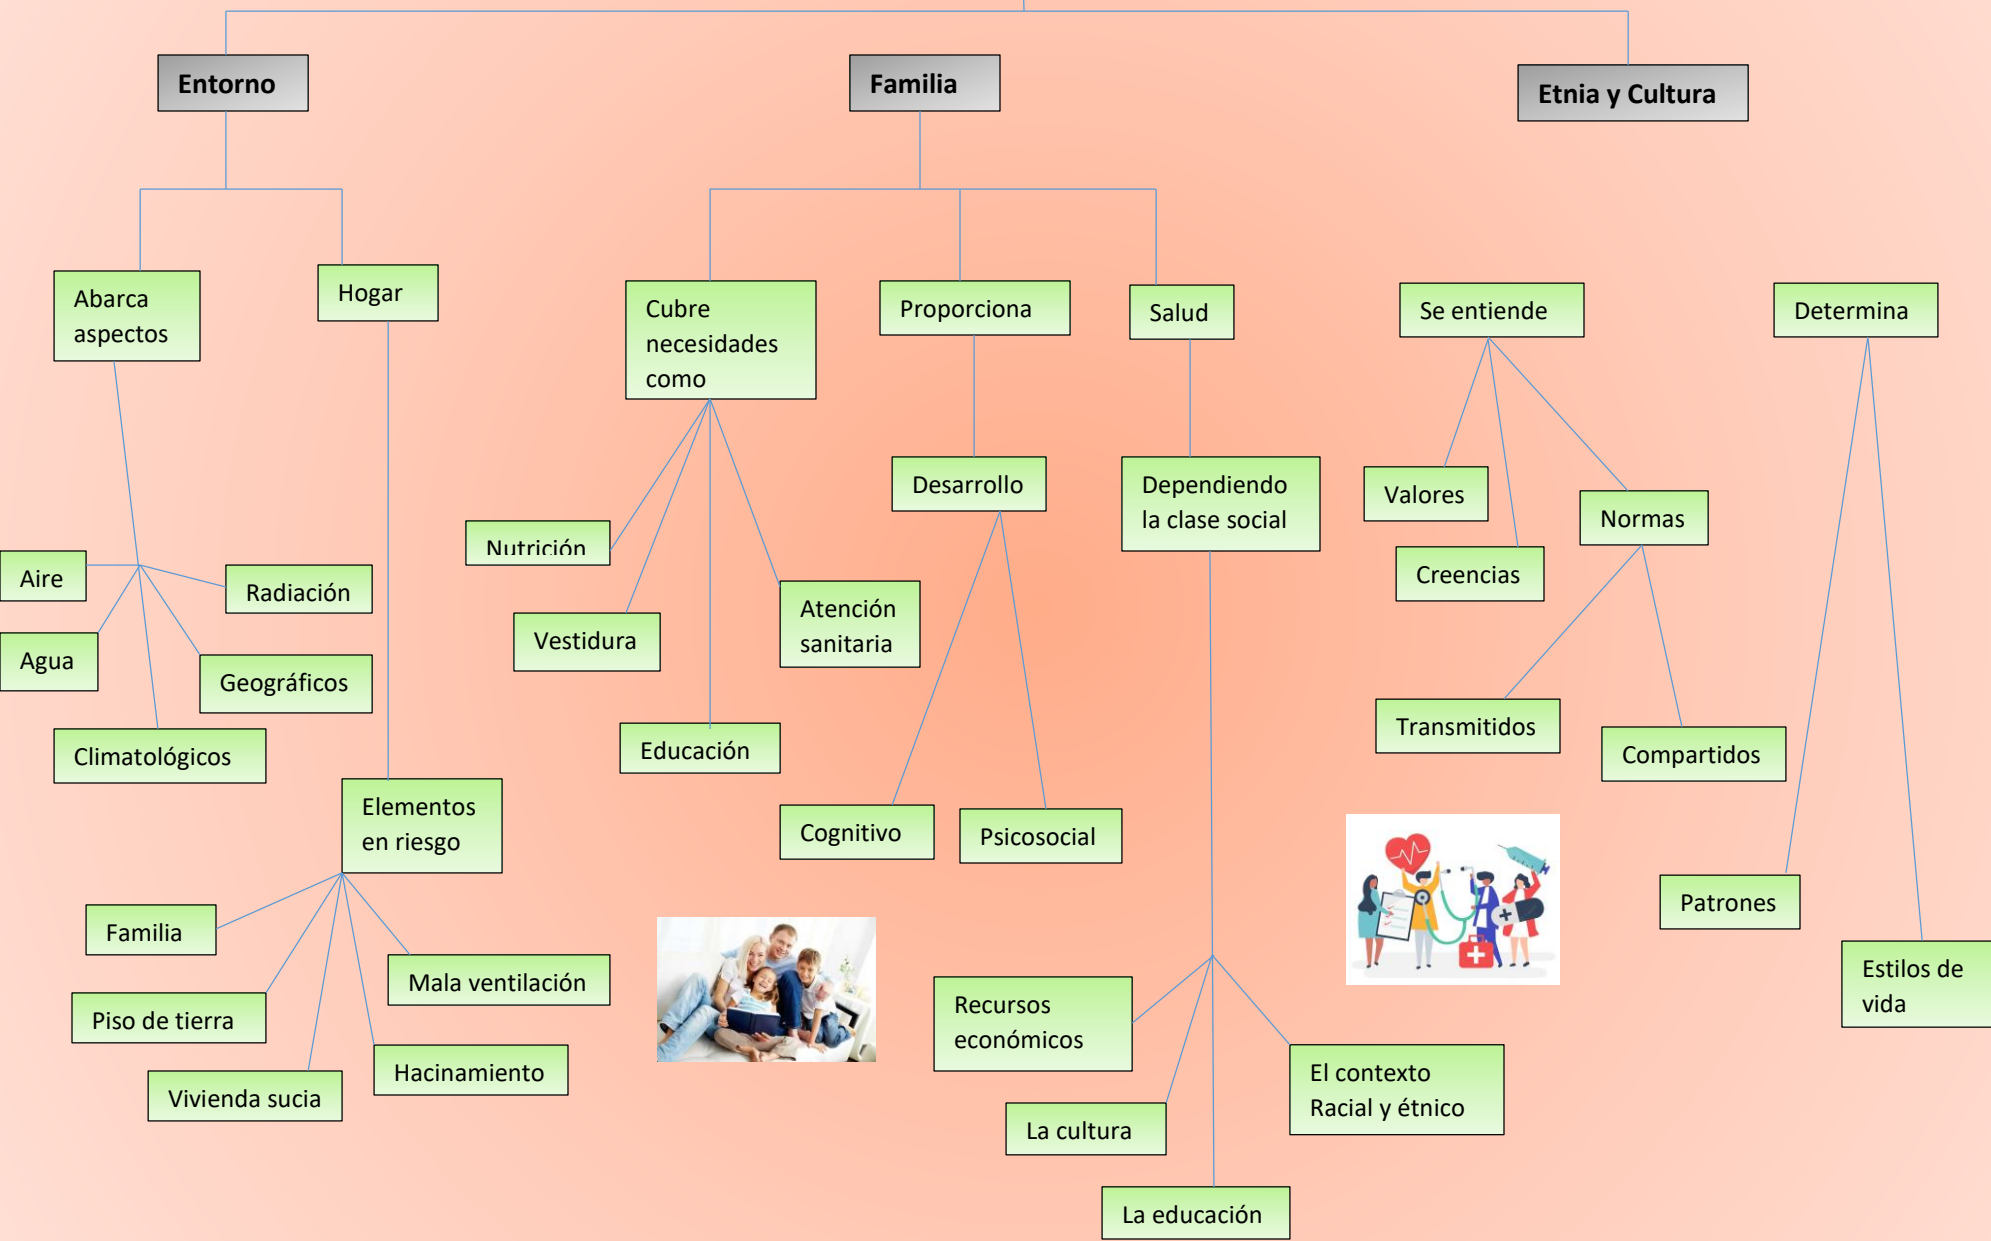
Entorno

Familia

Etnia y Cultura

Abarca aspectos

Hogar

Cubre necesidades como

Proporciona

Salud

Se entiende

Determina

Nutrición

Desarrollo

Dependiendo la clase social

Valores

Normas

Aire

Radiación

Vestidura

Atención sanitaria

Creencias

Agua

Geográficos

Transmitidos

Compartidos

Climatológicos

Educación

Elementos en riesgo

Cognitivo

Psicosocial

Patrones

Familia

Mala ventilación

Recursos económicos

Estilos de vida

Piso de tierra

El contexto Racial y étnico

Hacinamiento

Vivienda sucia

La cultura

La educación